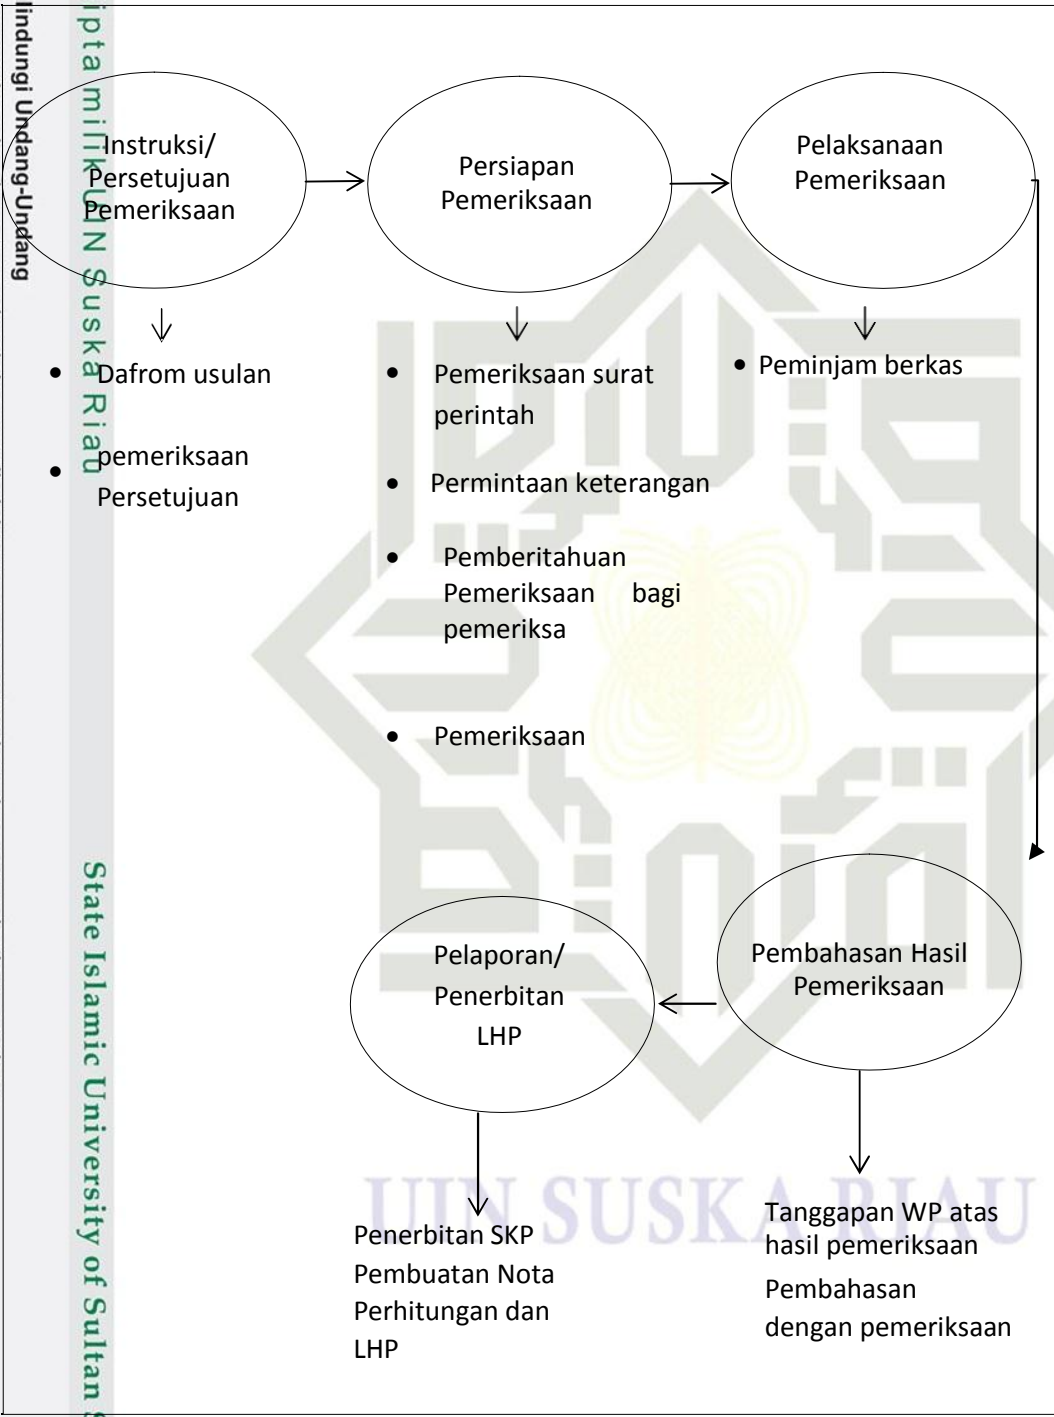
lindungi Undang-Undang

ipta milik UIN Suska Riau

Instruksi/ Persetujuan Pemeriksaan

Persiapan Pemeriksaan

Pelaksanaan Pemeriksaan

• Dafrom usulan

• pemeriksaan Persetujuan

• Pemeriksaan surat perintah

• Permintaan keterangan

• Pemberitahuan Pemeriksaan bagi pemeriksa

• Pemeriksaan

• Peminjam berkas

State Islamic University of Sultan

Pelaporan/ Penerbitan LHP

Pembahasan Hasil Pemeriksaan

UIN SUSKA RIAU

Penerbitan SKP Pembuatan Nota Perhitungan dan LHP

Tanggapan WP atas hasil pemeriksaan

Pembahasan dengan pemeriksaan